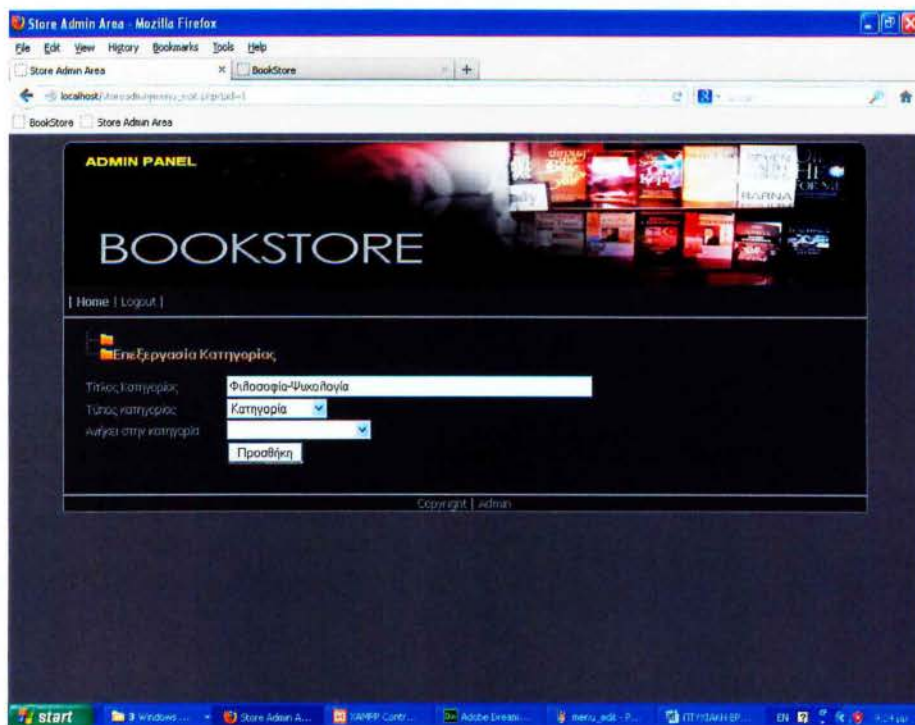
Store Admin Area - Mozilla Firefox

File Edit View History Bookmarks Tools Help

Store Admin Area × BookStore +

localhost/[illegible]

BookStore Store Admin Area

ADMIN PANEL

BOOKSTORE

| Home | Logout |

Επεξεργασία Κατηγορίας

Τίτλος Κατηγορίας: Φιλοσοφία-Ψυχολογία

Τύπος κατηγορίας: Κατηγορία

Ανήκει στην κατηγορία:

Προσθήκη

Copyright | Admin

start 3 Windows ... Store Admin A... XAMPP Contr... Adobe Dreami... menu_edit - P... ΠΤΥΧΙΑΚΗ ΕΡ... EN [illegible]